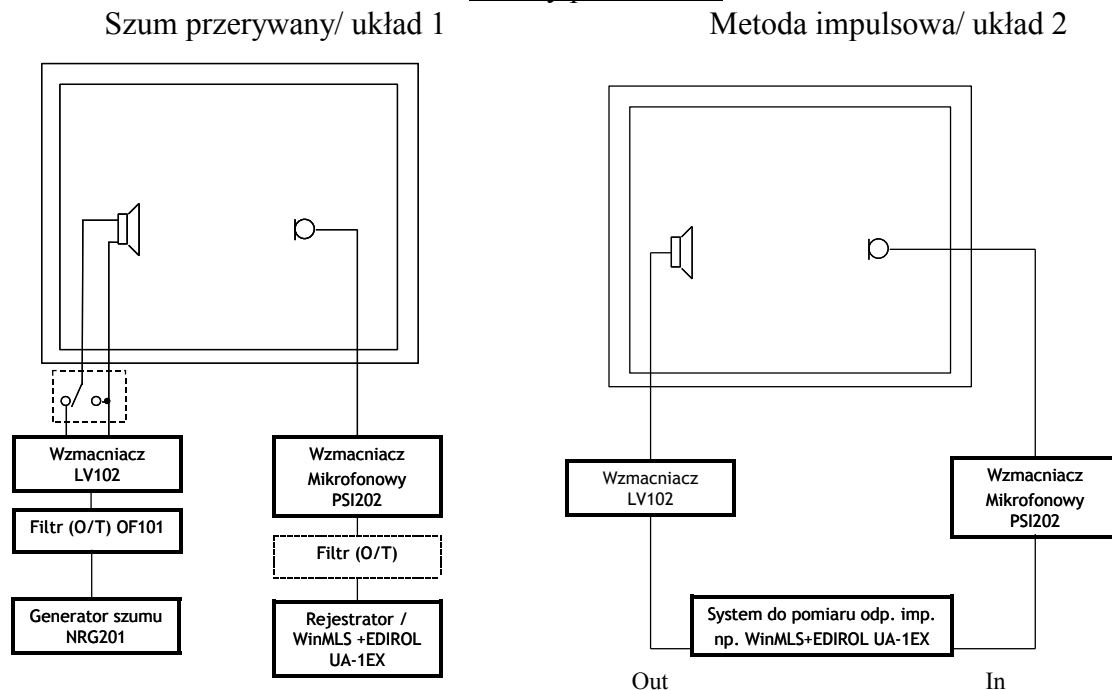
Szum przerywany/ układ 1

Wzmacniacz LV102

Filtr (O/T) OF101

Generator szumu NRG201

Wzmacniacz Mikrofonowy PSI202

Filtr (O/T)

Rejestrator / WinMLS +EDIROL UA-1EX

Metoda impulsowa/ układ 2

Wzmacniacz LV102

Wzmacniacz Mikrofonowy PSI202

System do pomiaru odp. imp. np. WinMLS+EDIROL UA-1EX

Out

In